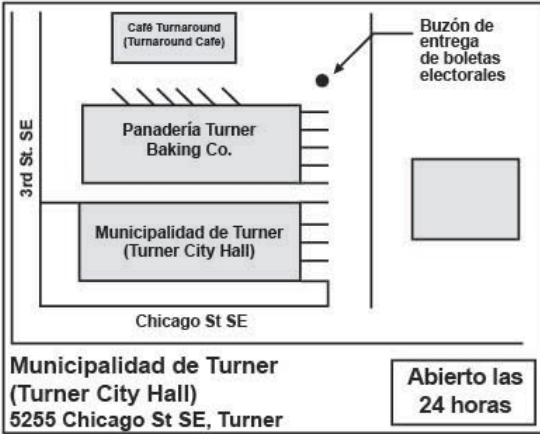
Café Turnaround
(Turnaround Cafe)

Buzón de entrega de boletas electorales

3rd St. SE

Panadería Turner
Baking Co.

Municipalidad de Turner
(Turner City Hall)

Chicago St SE

Municipalidad de Turner
(Turner City Hall)
5255 Chicago St SE, Turner

Abierto las
24 horas